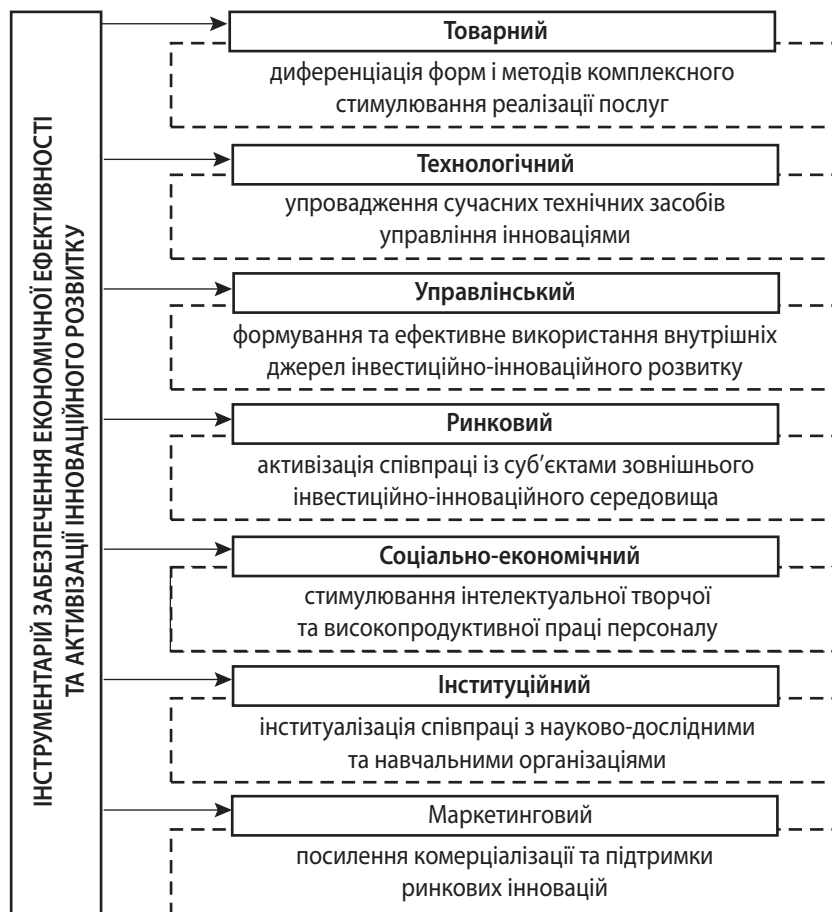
ІНСТРУМЕНТАРІЙ ЗАБЕЗПЕЧЕННЯ ЕКОНОМІЧНОЇ ЕФЕКТИВНОСТІ ТА АКТИВІЗАЦІЇ ІННОВАЦІЙНОГО РОЗВИТКУ

Товарний

диференціація форм і методів комплексного стимулювання реалізації послуг

Технологічний

упровадження сучасних технічних засобів управління інноваціями

Управлінський

формування та ефективне використання внутрішніх джерел інвестиційно-інноваційного розвитку

Ринковий

активізація співпраці із суб'єктами зовнішнього інвестиційно-інноваційного середовища

Соціально-економічний

стимулювання інтелектуальної творчої та високопродуктивної праці персоналу

Інституційний

інституалізація співпраці з науково-дослідними та навчальними організаціями

Маркетинговий

посилення комерціалізації та підтримки ринкових інновацій